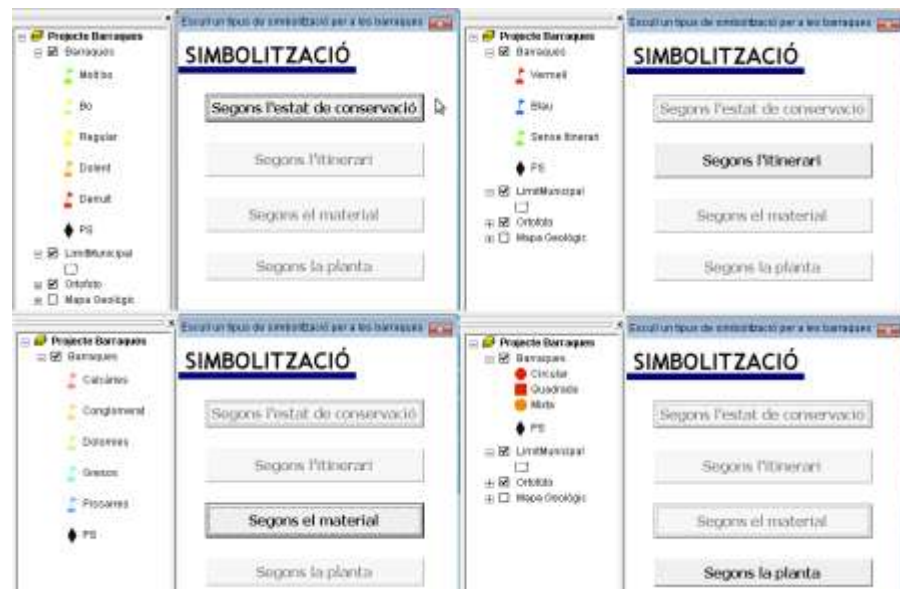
Projecte Barraques
Barraques
Molt bo
Bo
Regular
Dolent
Derruït
PS
LimitMunicipal
Ortofoto
Mapa Geològic

Escull un tipus de simbolització per a les barraques
SIMBOLITZACIÓ
Segons l'estat de conservació
Segons l'itinerari
Segons el material
Segons la planta

Projecte Barraques
Barraques
Vermell
Blau
Sense itinerari
PS
LimitMunicipal
Ortofoto
Mapa Geològic

Escull un tipus de simbolització per a les barraques
SIMBOLITZACIÓ
Segons l'estat de conservació
Segons l'itinerari
Segons el material
Segons la planta

Projecte Barraques
Barraques
Calcàries
Conglomerat
Dolomies
Gresos
Pissarres
PS

Escull un tipus de simbolització per a les barraques
SIMBOLITZACIÓ
Segons l'estat de conservació
Segons l'itinerari
Segons el material
Segons la planta

Projecte Barraques
Barraques
Circular
Quadrada
Mixta
PS
LimitMunicipal
Ortofoto
Mapa Geològic

Escull un tipus de simbolització per a les barraques
SIMBOLITZACIÓ
Segons l'estat de conservació
Segons l'itinerari
Segons el material
Segons la planta